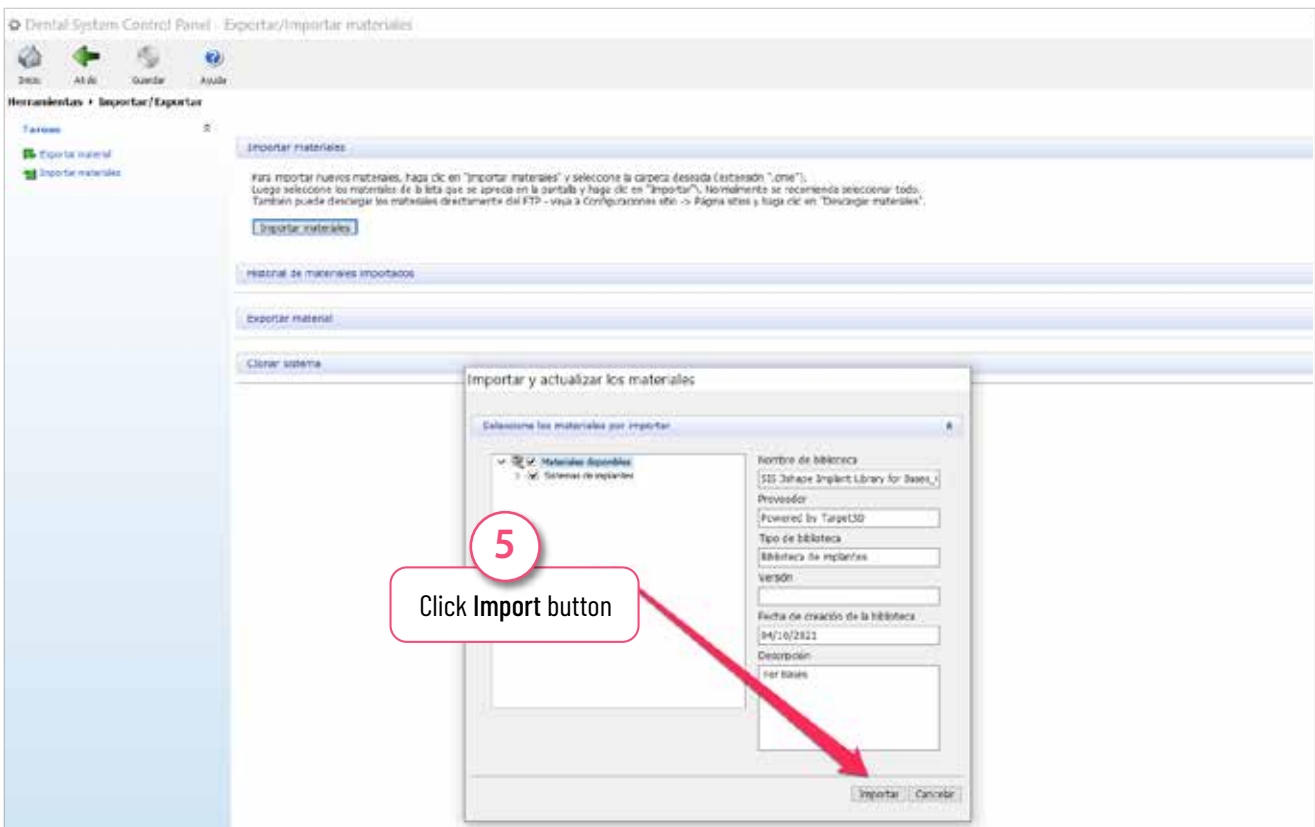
Dental System Control Panel - Exportar/Importar materiales

Inicio Atrás Guardar Ayuda

Herramientas ▸ Importar/Exportar

Tareas

Exportar material
Importar materiales

Importar materiales

Para importar nuevos materiales, haga clic en "Importar materiales" y seleccione la carpeta deseada (extensión ".dme").
Luego seleccione los materiales de la lista que se aprecia en la pantalla y haga clic en "Importar". Normalmente se recomienda seleccionar todo.
También puede descargar los materiales directamente del FTP - vaya a Configuraciones sitio -> Página sitios y haga clic en "Descargar materiales".

Importar materiales

Historial de materiales importados

Exportar material

Clonar sistema

Importar y actualizar los materiales

Seleccione los materiales por importar

Materiales disponibles
Sistemas de implantes

Nombre de biblioteca
SIS 3shape Implant Library for Bases_
Proveedor
Powered by Target3D
Tipo de biblioteca
Biblioteca de implantes
Versión

Fecha de creación de la biblioteca
04/10/2021
Descripción
For Bases

5

Click Import button

Importar Cancelar